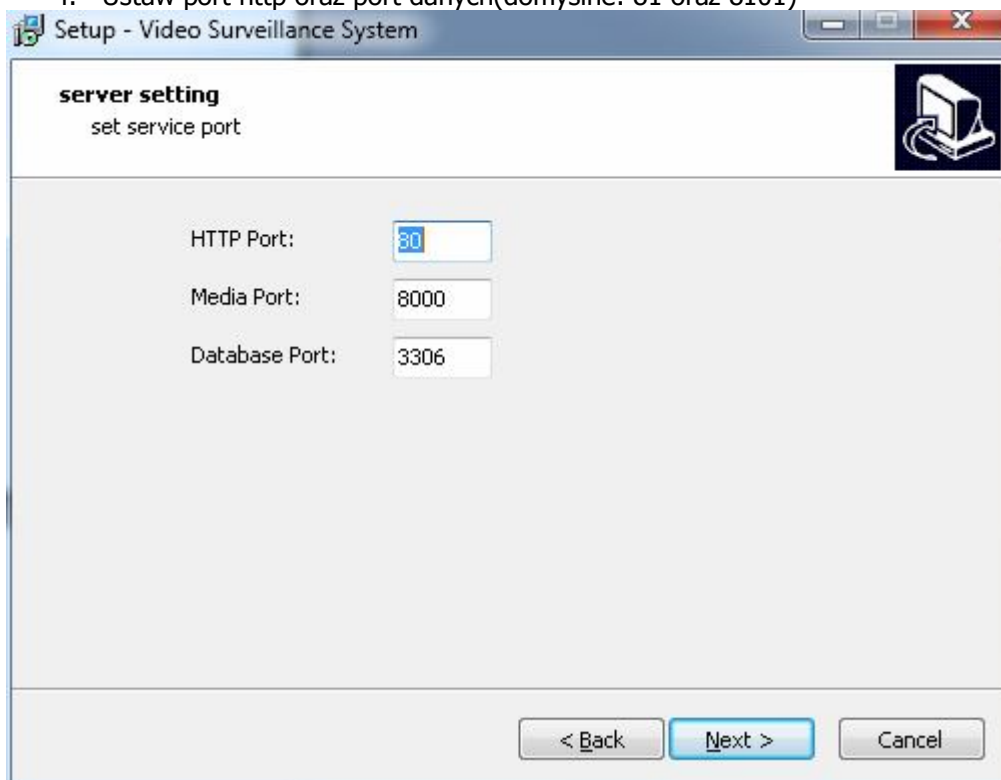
4. Ustaw port http oraz port danych(domyślne: 81 oraz 8101)

Setup - Video Surveillance System

server setting
set service port

HTTP Port: 80

Media Port: 8000

Database Port: 3306

< Back
Next >
Cancel